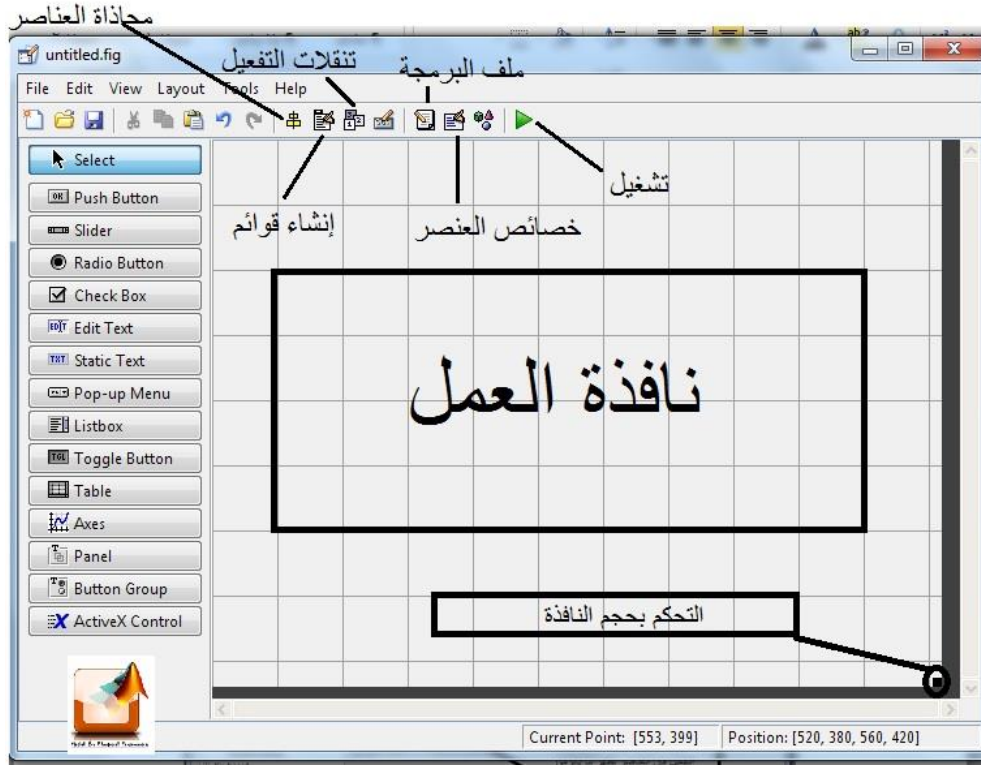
محاذاة العناصر
untitled.fig
تنقلات التفعيل
ملف البرمجة
File Edit View Layout Tools Help
Select
Push Button
Slider
Radio Button
Check Box
Edit Text
Static Text
Pop-up Menu
Listbox
Toggle Button
Table
Axes
Panel
Button Group
ActiveX Control
تشغيل
إنشاء قوائم
خصائص العنصر
نافذة العمل
التحكم بحجم النافذة
Current Point: [553, 399]
Position: [520, 380, 560, 420]